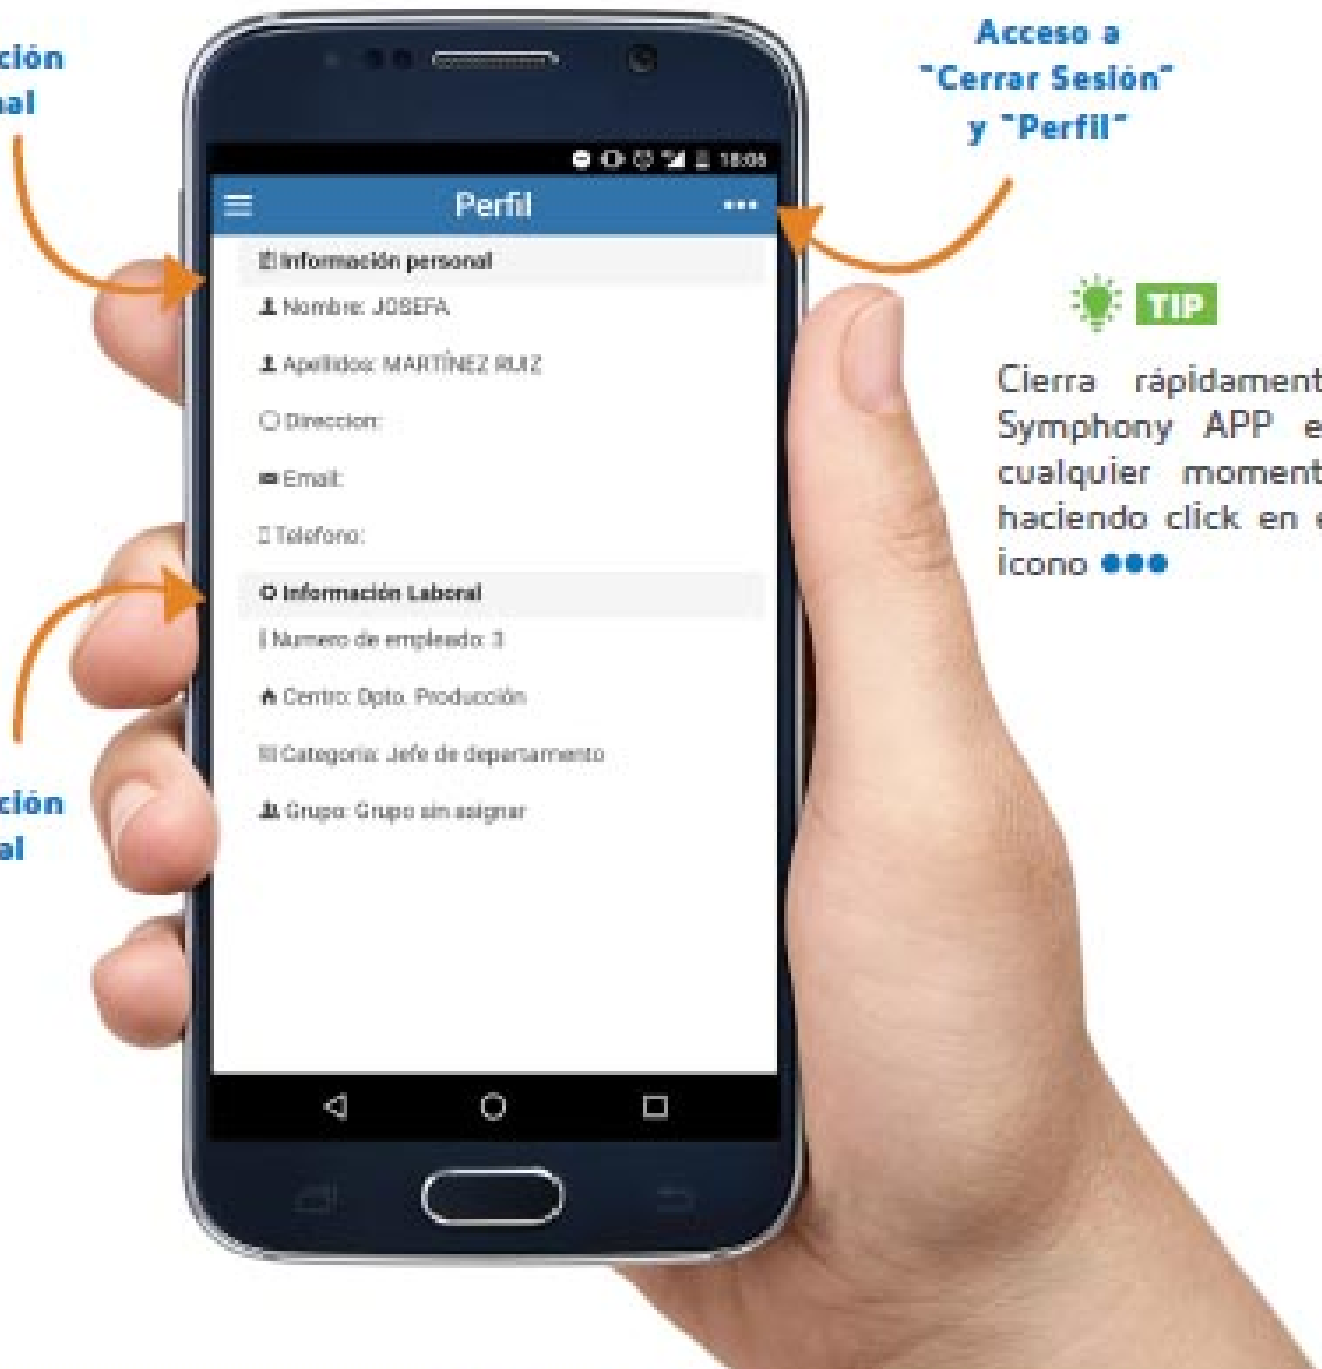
ción
al

ción
al

Acceso a "Cerrar Sesión" y "Perfil"

18:05

Perfil

Información personal

Nombre: JOSEFA

Apellidos: MARTÍNEZ RUIZ

Direccion:

Email:

Telefono:

Información Laboral

Numero de empleado: 3

Centro: Dpto. Producción

Categoria: Jefe de departamento

Grupo: Grupo sin asignar

TIP

Cierra rápidament Symphony APP e cualquier moment haciendo click en icono ●●●